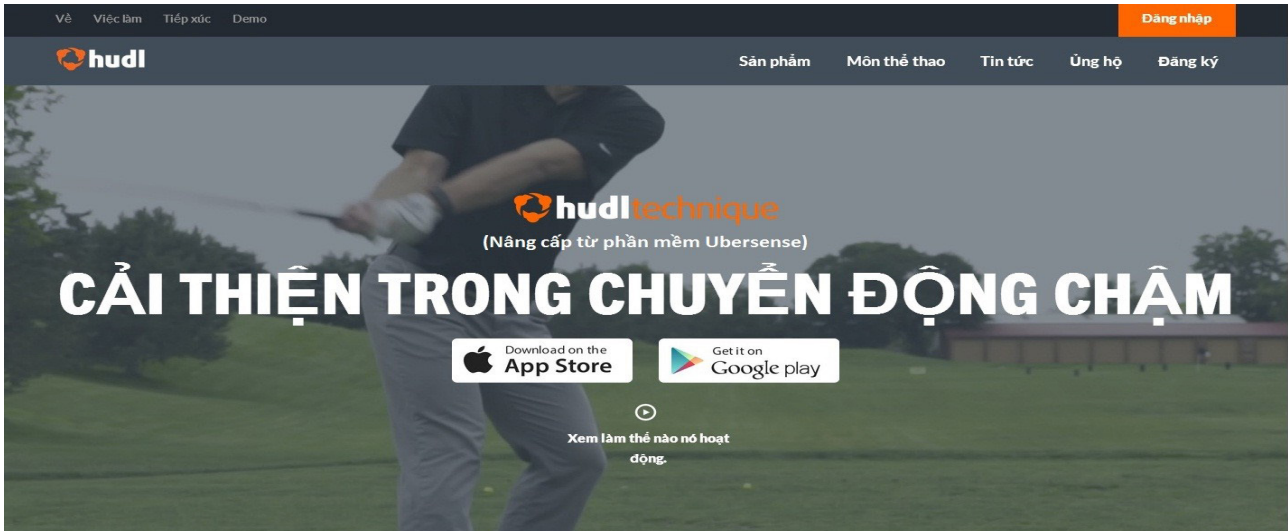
Về Việc làm Tiếp xúc Demo

Đăng nhập

hudl

Sản phẩm Môn thể thao Tin tức Ủng hộ Đăng ký

hudltechnique

(Nâng cấp từ phần mềm Ubersense)

CẢI THIỆN TRONG CHUYỂN ĐỘNG CHẬM

Download on the App Store

Get it on Google play

Xem làm thế nào nó hoạt động.